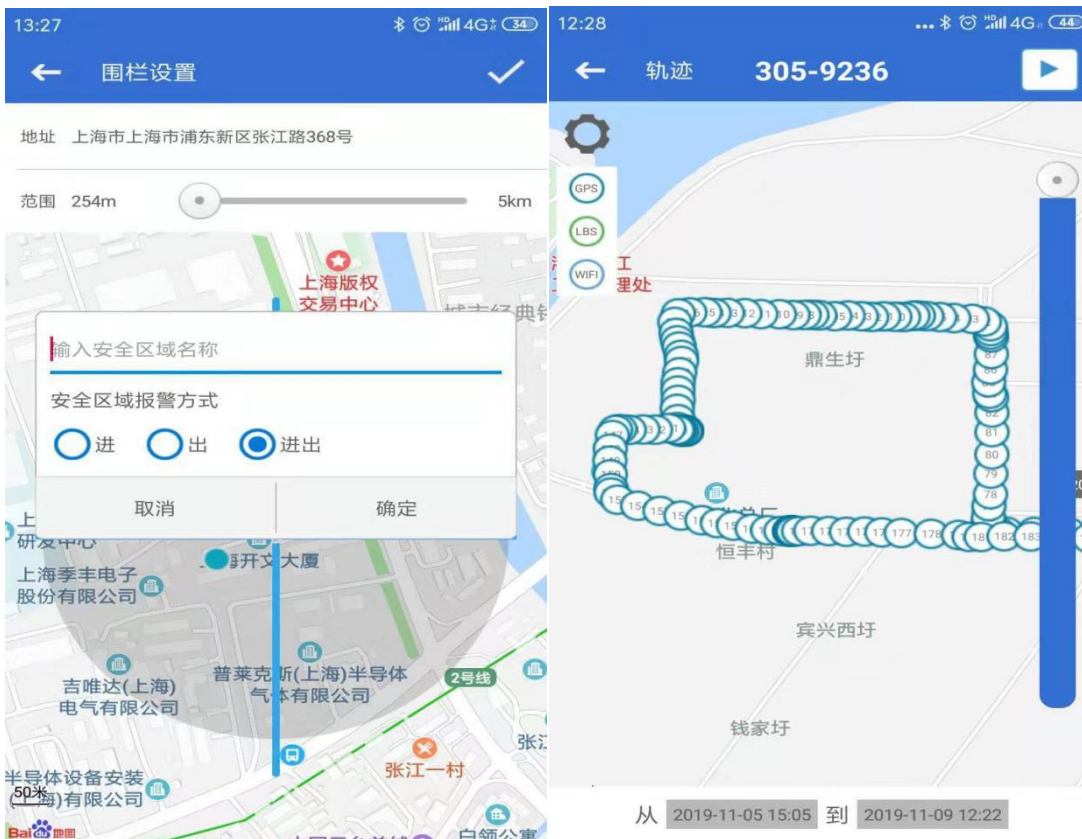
13:27 34

围栏设置

地址 上海市上海市浦东新区张江路368号

范围 254m 5km

上海版权交易中心

城市经典

输入安全区域名称

安全区域报警方式

进 出 进出

取消 确定

研发中心

海开文大厦

上海季丰电子股份有限公司

吉唯达(上海)电气有限公司

普莱克斯(上海)半导体气体有限公司

2号线

张江

半导体设备安装(上海)有限公司

张江一村

50米

Bai地图

白领公寓

12:28 44

轨迹 305-9236

GPS

LBS

WIFI

工理处

鼎生圩

恒丰村

宾兴西圩

钱家圩

87 81 80 79 78 177 178 18 182 183

从 2019-11-05 15:05 到 2019-11-09 12:22